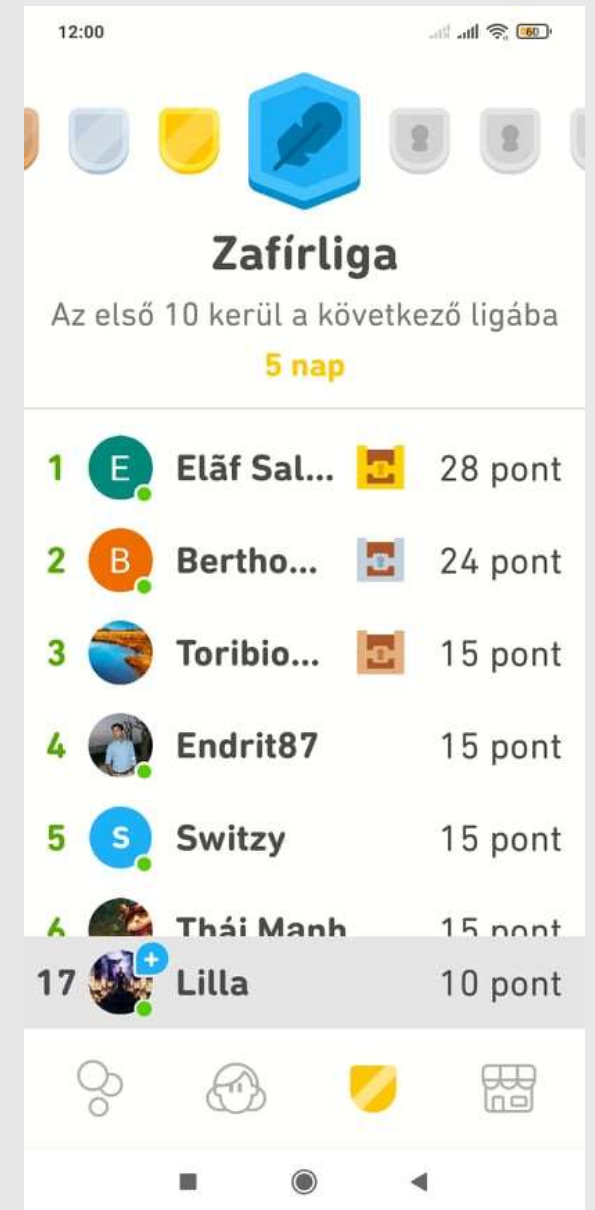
12:00

60

Zafírliga

Az első 10 kerül a következő ligába

5 nap

1 E Elãf Sal... 28 pont

2 B Bertho... 24 pont

3 Toribio... 15 pont

4 Endrit87 15 pont

5 S Switzy 15 pont

6 Thái Manh 15 pont

17 Lilla 10 pont